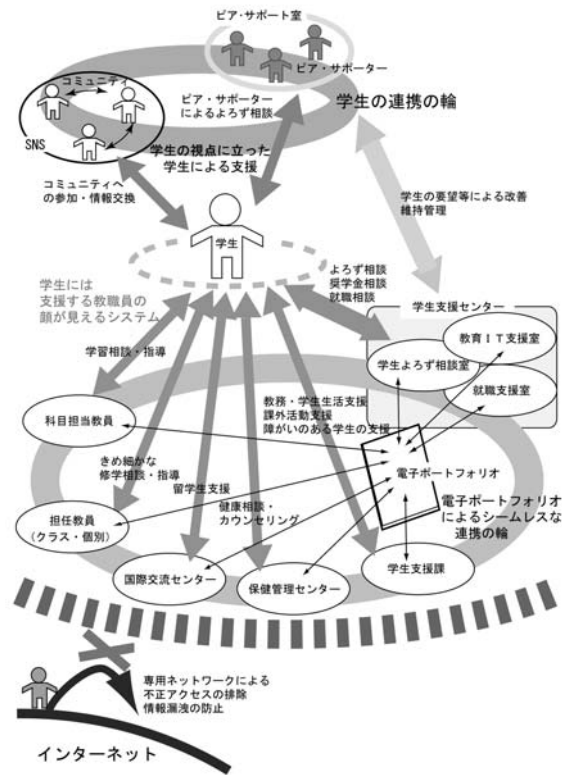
ピア・サポート室

ピア・サポーター

コミュニティ

SNS

ピア・サポーターによるよろず相談

学生の連携の輪

学生の視点に立った学生による支援

コミュニティへの参加・情報交換

学生の要望等による改善維持管理

学生

よろず相談
奨学金相談
就職相談

学生には支援する教職員の顔が見えるシステム

学生支援センター

教育ＩＴ支援室

学生よろず相談室

就職支援室

学習相談・指導

教務・学生生活支援
課外活動支援
障がいのある学生の支援

科目担当教員

きめ細かな修学相談・指導

留学生支援

電子ポートフォリオ

電子ポートフォリオによるシームレスな連携の輪

健康相談・カウンセリング

担任教員
（クラス・個別）

国際交流センター

保健管理センター

学生支援課

専用ネットワークによる
不正アクセスの排除
情報漏洩の防止

インターネット